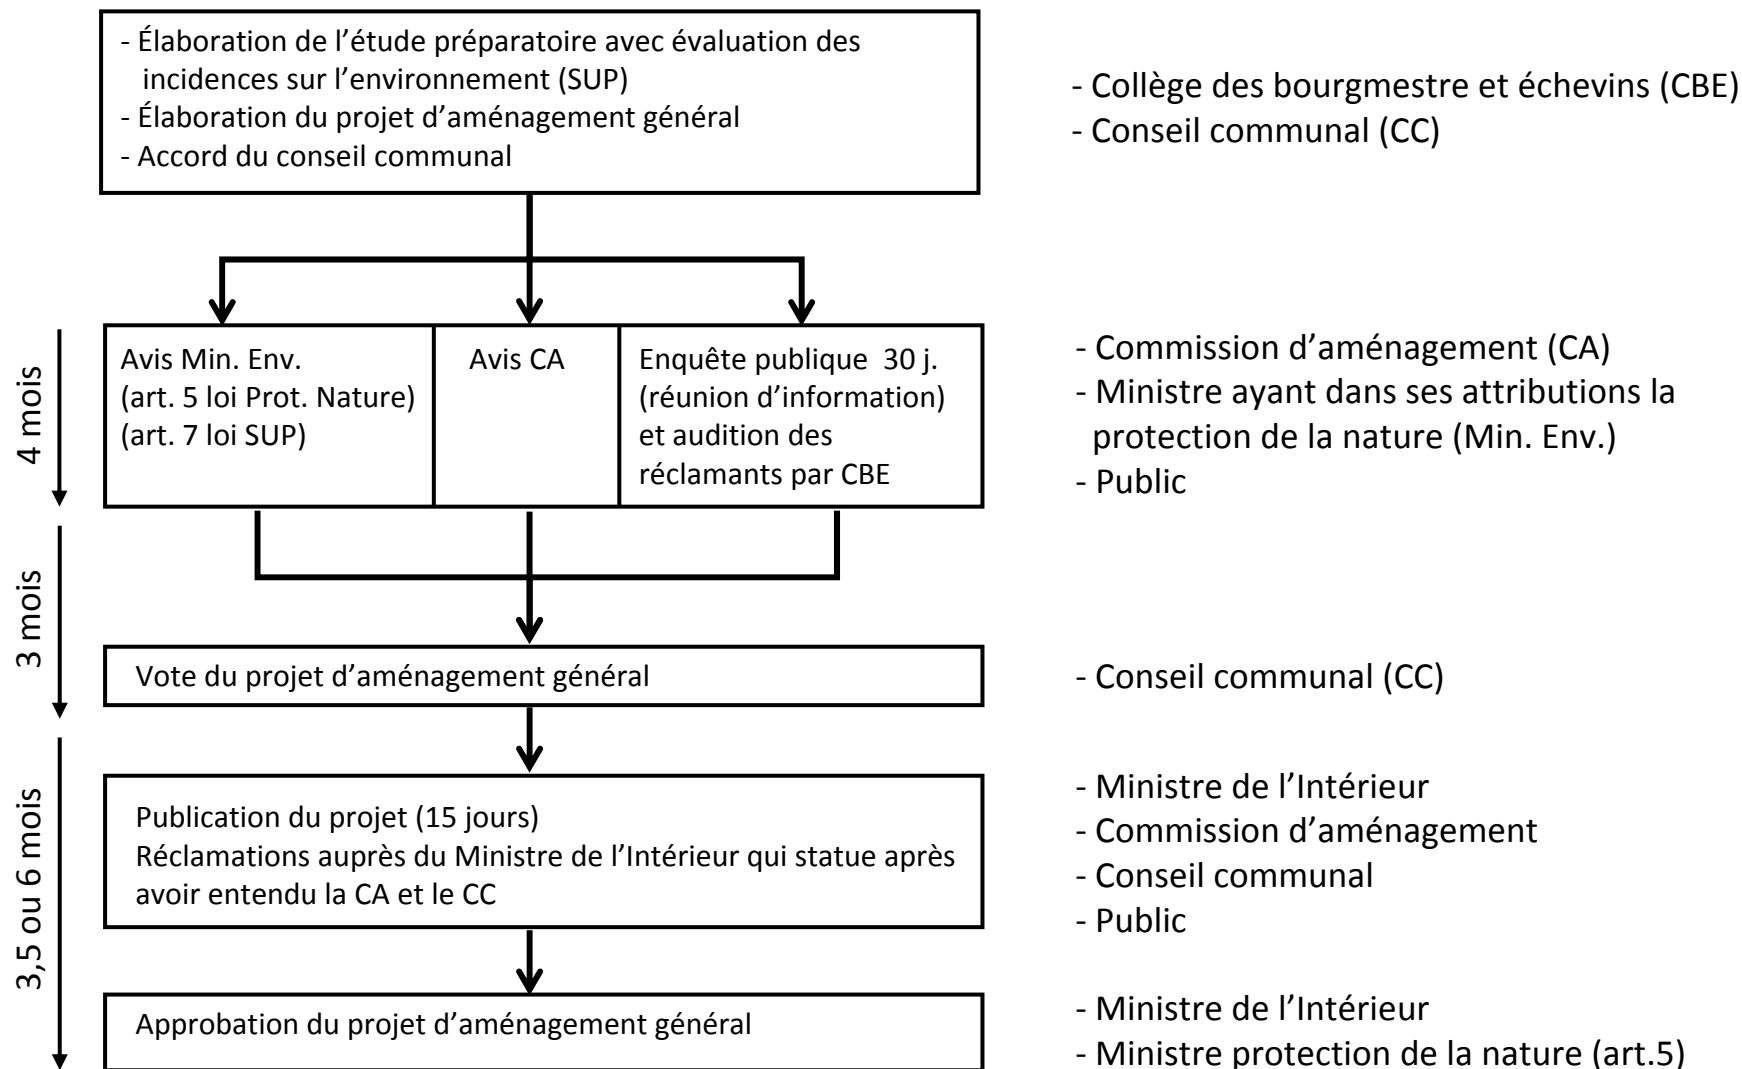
- Élaboration de l'étude préparatoire avec évaluation des incidences sur l'environnement (SUP)
- Élaboration du projet d'aménagement général
- Accord du conseil communal

- Collège des bourgmestre et échevins (CBE)
- Conseil communal (CC)

4 mois

Avis Min. Env. (art. 5 loi Prot. Nature) (art. 7 loi SUP)

Avis CA

Enquête publique 30 j. (réunion d'information) et audition des réclamants par CBE

- Commission d'aménagement (CA)
- Ministre ayant dans ses attributions la protection de la nature (Min. Env.)
- Public

3 mois

Vote du projet d'aménagement général

- Conseil communal (CC)

3,5 ou 6 mois

Publication du projet (15 jours)
Réclamations auprès du Ministre de l'Intérieur qui statue après avoir entendu la CA et le CC

- Ministre de l'Intérieur
- Commission d'aménagement
- Conseil communal
- Public

Approbation du projet d'aménagement général

- Ministre de l'Intérieur
- Ministre protection de la nature (art.5)